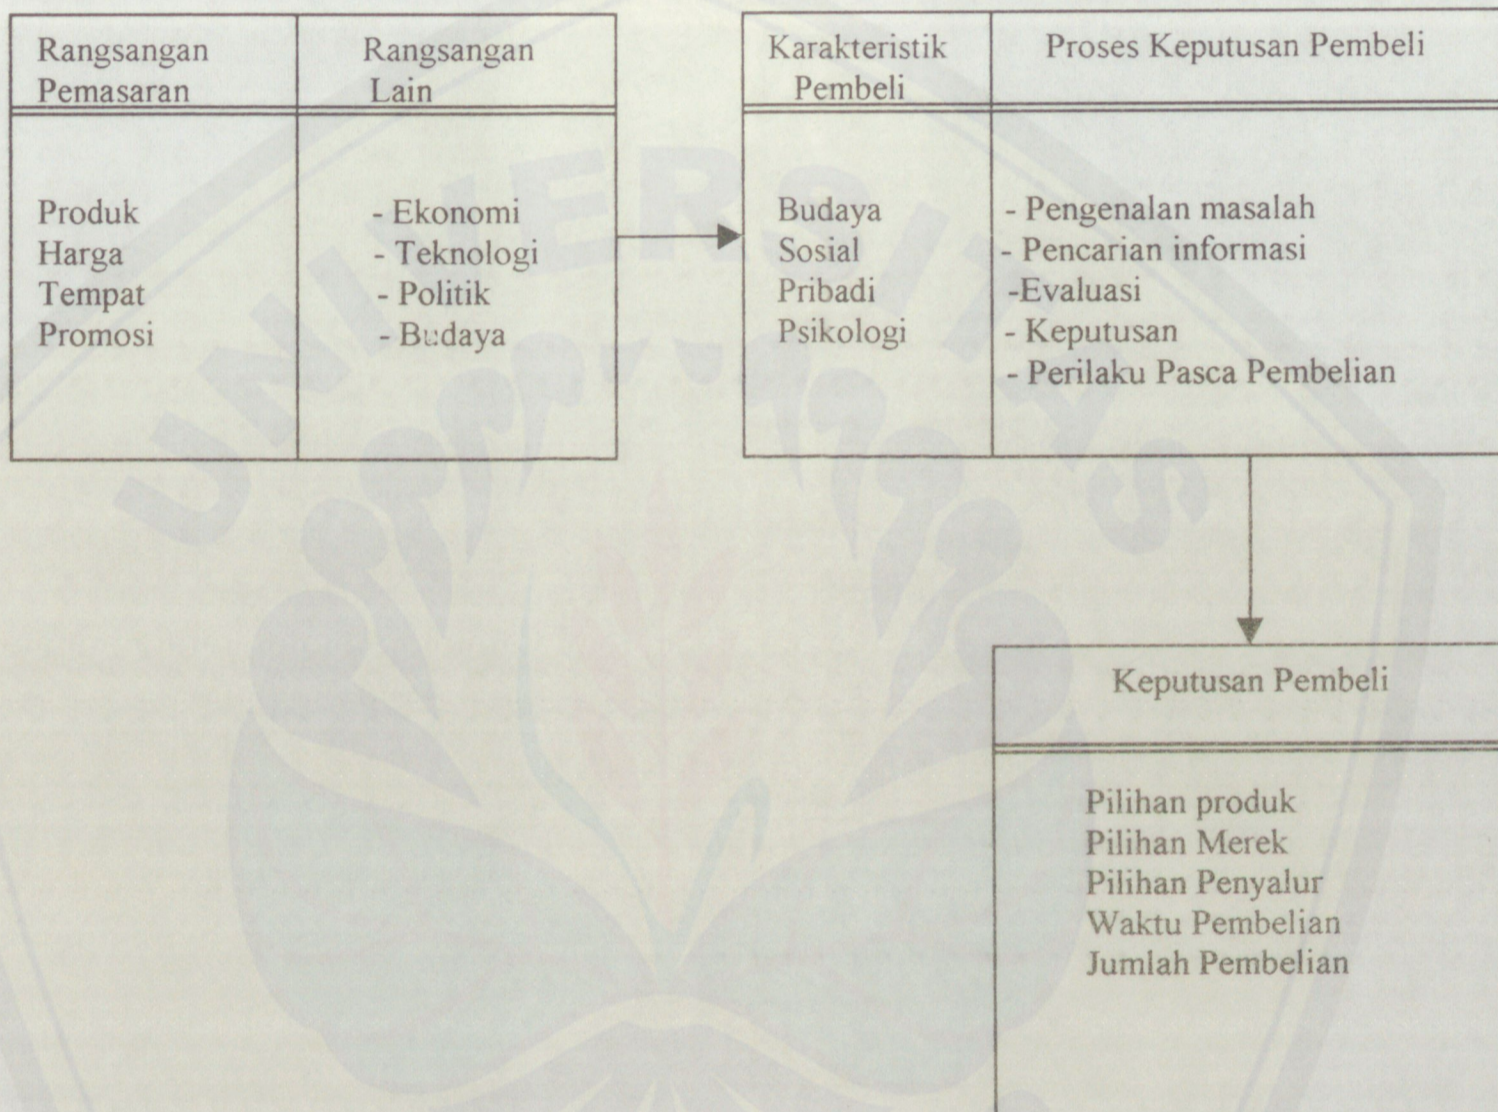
| Rangsangan Pemasaran | Rangsangan Lain |
|---|---|
| Produk<br>Harga<br>Tempat<br>Promosi | - Ekonomi<br>- Teknologi<br>- Politik<br>- Budaya |

| Karakteristik Pembeli | Proses Keputusan Pembeli |
|---|---|
| Budaya<br>Sosial<br>Pribadi<br>Psikologi | - Pengenalan masalah<br>- Pencarian informasi<br>-Evaluasi<br>- Keputusan<br>- Perilaku Pasca Pembelian |

| Keputusan Pembeli |
|---|
| Pilihan produk<br>Pilihan Merek<br>Pilihan Penyalur<br>Waktu Pembelian<br>Jumlah Pembelian |